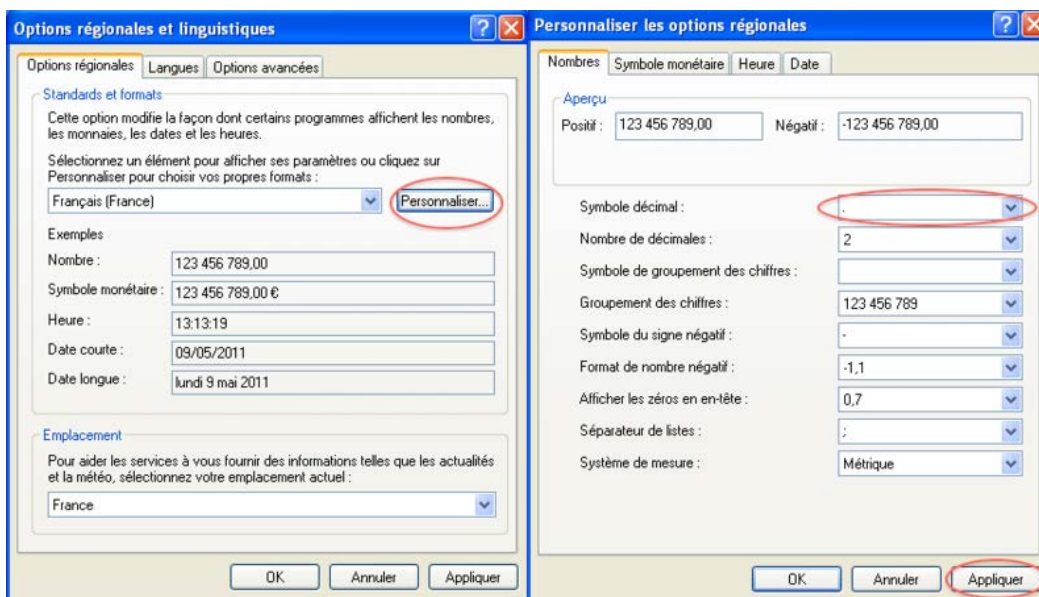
Options régionales et linguistiques

Options régionales | Langues | Options avancées

Standards et formats

Cette option modifie la façon dont certains programmes affichent les nombres, les monnaies, les dates et les heures.

Sélectionnez un élément pour afficher ses paramètres ou cliquez sur Personnaliser pour choisir vos propres formats :

Français (France)

Personnaliser...

Exemples

Nombre : 123 456 789,00

Symbole monétaire : 123 456 789,00 €

Heure : 13:13:19

Date courte : 09/05/2011

Date longue : lundi 9 mai 2011

Emplacement

Pour aider les services à vous fournir des informations telles que les actualités et la météo, sélectionnez votre emplacement actuel :

France

OK | Annuler | Appliquer

Personnaliser les options régionales

Nombres | Symbole monétaire | Heure | Date

Aperçu

Positif : 123 456 789,00 Négatif : -123 456 789,00

Symbole décimal : .

Nombre de décimales : 2

Symbole de groupement des chiffres :

Groupement des chiffres : 123 456 789

Symbole du signe négatif : -

Format de nombre négatif : -1,1

Afficher les zéros en en-tête : 0,7

Séparateur de listes : ;

Système de mesure : Métrique

OK | Annuler | Appliquer